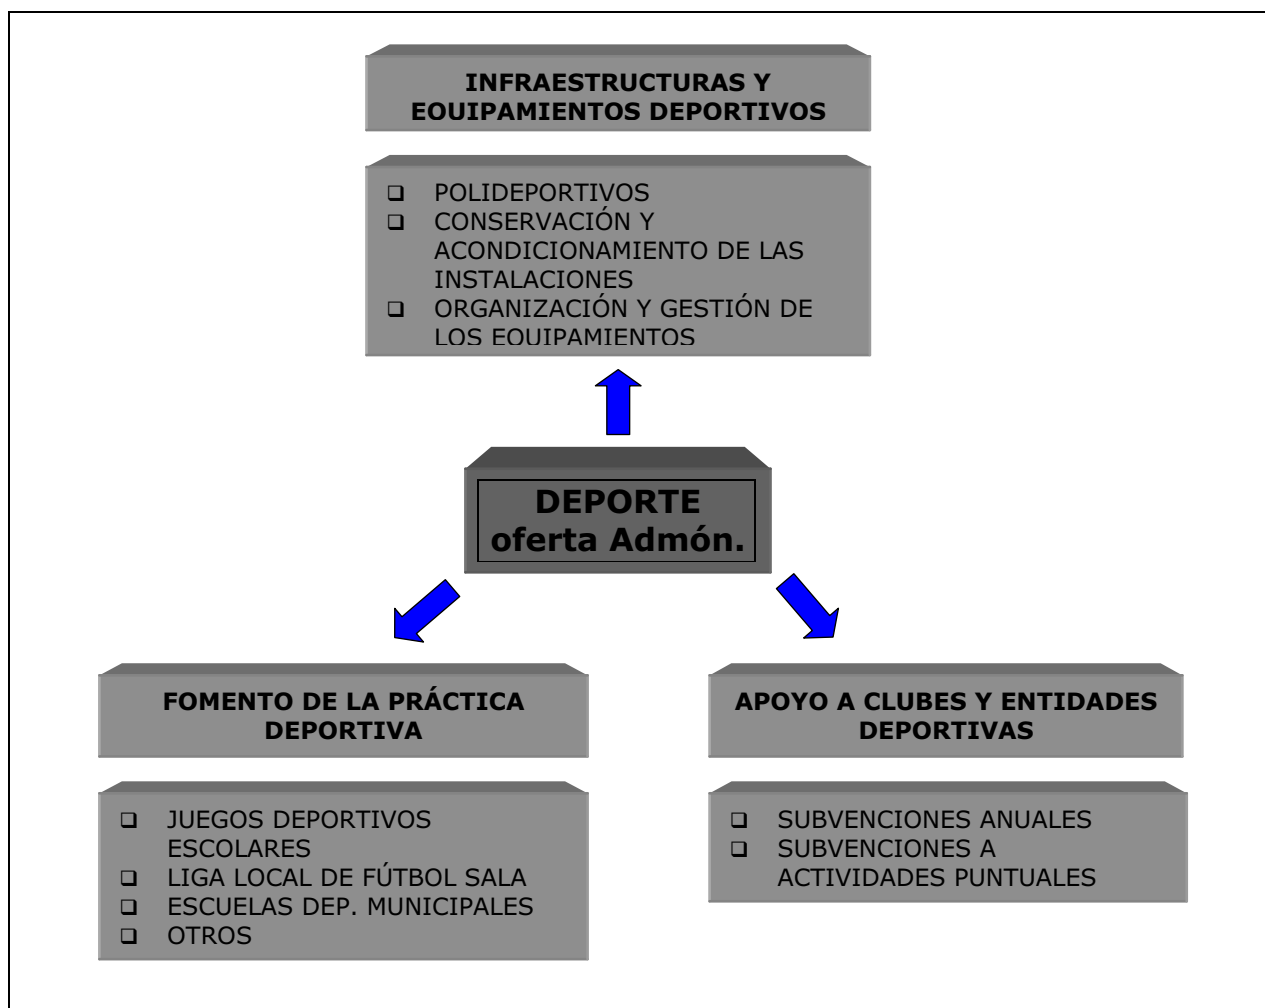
INFRAESTRUCTURAS Y EQUIPAMIENTOS DEPORTIVOS

- POLIDEPORTIVOS
- CONSERVACIÓN Y ACONDICIONAMIENTO DE LAS INSTALACIONES
- ORGANIZACIÓN Y GESTIÓN DE LOS EQUIPAMIENTOS

DEPORTE
oferta Admón.

FOMENTO DE LA PRÁCTICA DEPORTIVA

- JUEGOS DEPORTIVOS ESCOLARES
- LIGA LOCAL DE FÚTBOL SALA
- ESCUELAS DEP. MUNICIPALES
- OTROS

APOYO A CLUBES Y ENTIDADES DEPORTIVAS

- SUBVENCIONES ANUALES
- SUBVENCIONES A ACTIVIDADES PUNTUALES